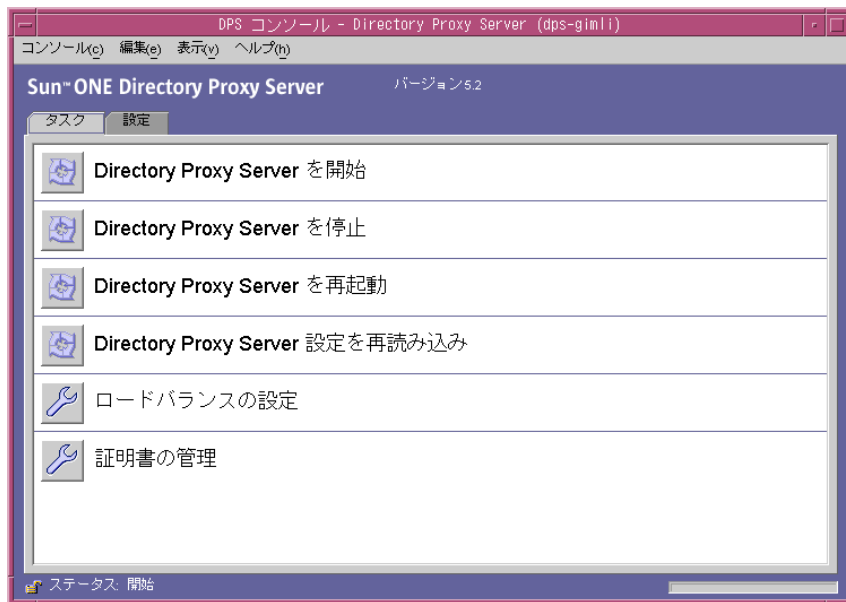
DPS コンソール - Directory Proxy Server (dps-gimli)

コンソール(c) 編集(e) 表示(v) ヘルプ(h)

Sun™ ONE Directory Proxy Server バージョン5.2

タスク 設定

Directory Proxy Server を開始

Directory Proxy Server を停止

Directory Proxy Server を再起動

Directory Proxy Server 設定を再読み込み

ロードバランスの設定

証明書の管理

ステータス: 開始